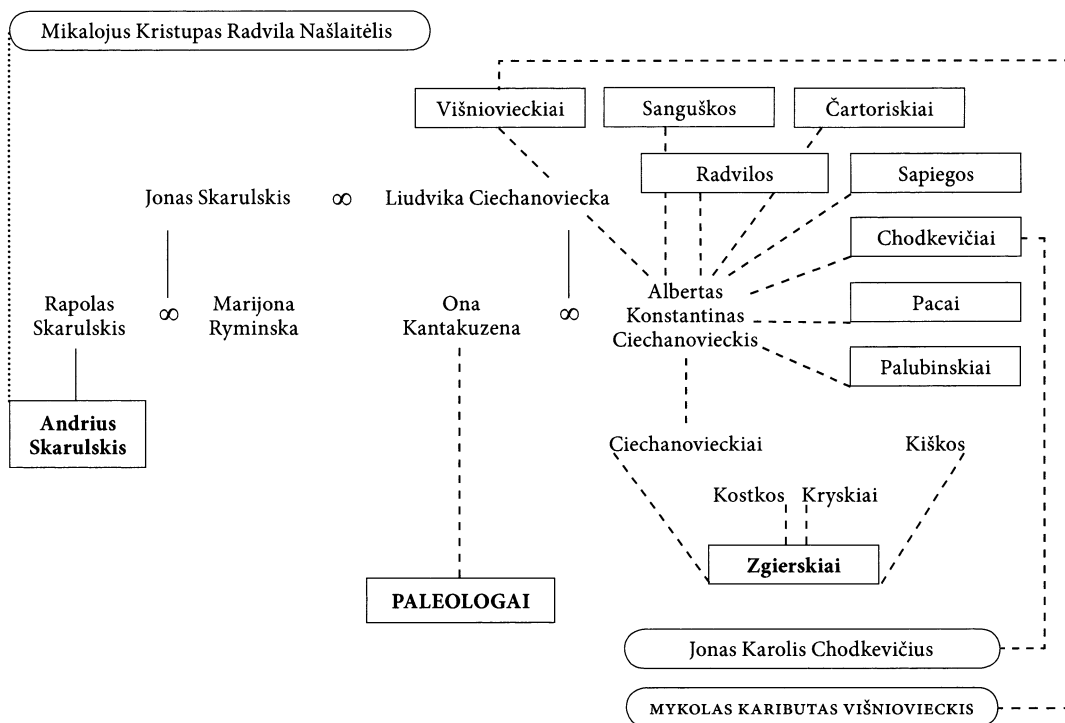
Mikalojus Kristupas Radvila Našlaitėlis

Višniovieckiai

Sanguškos

Čartoriskiai

Radvilos

Sapiegos

Jonas Skarulskis $\infty$ Liudvika Ciechanoviecka

Chodkevičiai

Rapolas Skarulskis $\infty$ Marijona Ryminska

Ona Kantakuzena $\infty$ Albertas Konstantinas Ciechanovieckis

Pacai

Palubinskiai

Andrius Skarulskis

Ciechanovieckiai

Kiškos

Kostkos

Kryskiai

Zgierskiai

PALEOLOGAI

Jonas Karolis Chodkevičius

MYKOLAS KARIBUTAS VIŠNIOVIECKIS